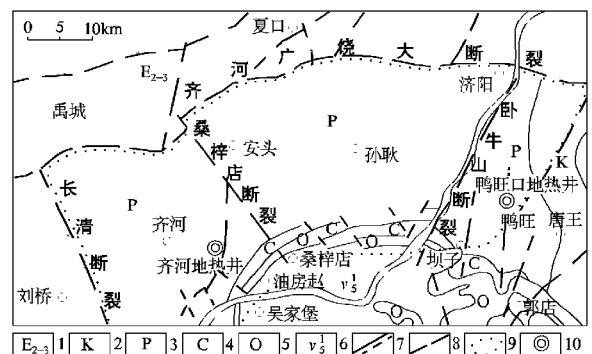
0 5 10km

夏口

齐河广饶大断裂

$E_{2-3}$

济阳

禹城

P

卧牛山断裂

桑梓店断裂

安头

孙耿

P

K

长清断裂

P

鸭旺口地热井

齐河

鸭旺

唐王

齐河地热井

C O C O C

桑梓店

坝子

C

油房赵

$v_5^1$

刘桥

吴家堡

郭店

O

$E_{2-3}$ 1 K 2 P 3 C 4 O 5 $v_5^1$ 6 7 8 9 10